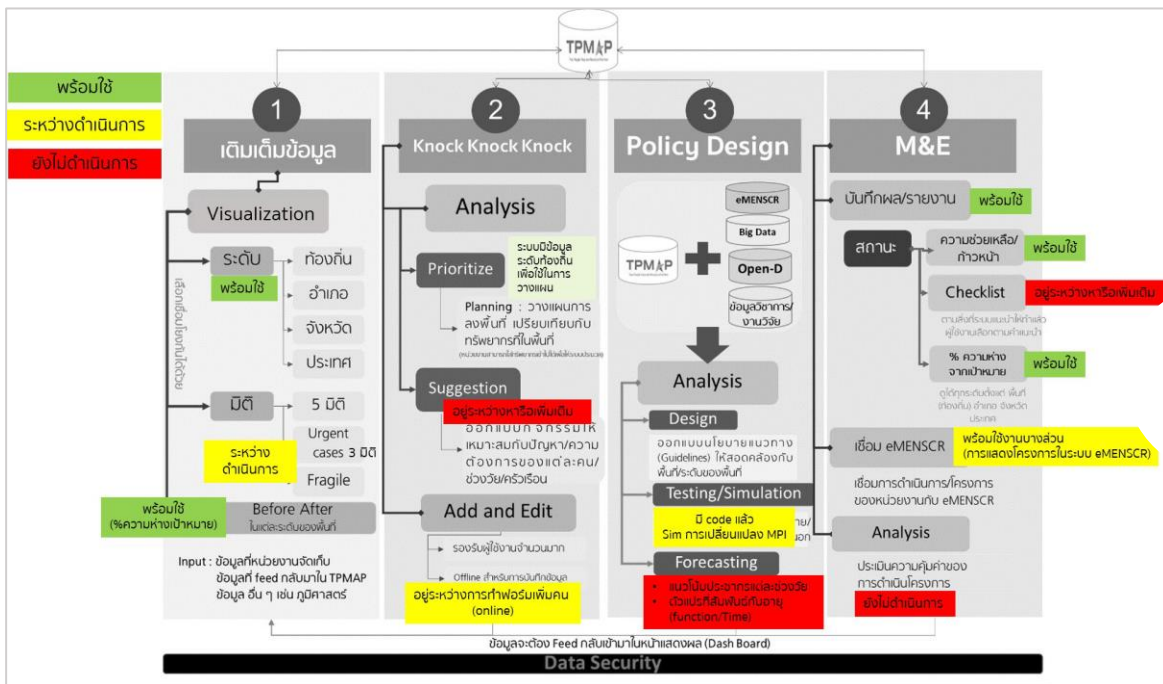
TPMAP

พร้อมใช้

ระหว่างดำเนินการ

ยังไม่ดำเนินการ

1
เติมเต็มข้อมูล

Visualization

ระดับ
พร้อมใช้
ท้องถิ่น
อำเภอ
จังหวัด
ประเทศ

เลือกเชื่อมโยงกันได้ด้วย

มิติ
5 มิติ
Urgent cases 3 มิติ
ระหว่างดำเนินการ
Fragile

พร้อมใช้ (%ความห่างเป้าหมาย)
Before After
ในแต่ละระดับของพื้นที่

Input : ข้อมูลที่หน่วยงานจัดเก็บ
ข้อมูลที่ feed กลับมาใน TPMAP
ข้อมูล อื่น ๆ เช่น ภูมิศาสตร์

2
Knock Knock Knock

Analysis

Prioritize
ระบบมีข้อมูลระดับท้องถิ่นเพื่อใช้ในการวางแผน

Planning : วางแผนการลงพื้นที่ เปรียบเทียบกับทรัพยากรที่ในพื้นที่
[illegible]

Suggestion
อยู่ระหว่างหารือเพิ่มเติม
ออกแบบกิจกรรมให้เหมาะสมกับปัญหา/ความต้องการของแต่ละคน/ช่วงวัย/ครัวเรือน

Add and Edit
รองรับผู้ใช้งานจำนวนมาก
Offline สำหรับการบันทึกข้อมูล
อยู่ระหว่างการทำฟอร์มเพิ่มคน (online)

3
Policy Design

TPMAP
eMENSCR
Big Data
Open-D
ข้อมูลวิชาการ/งานวิจัย

Analysis

Design
ออกแบบนโยบายแนวทาง (Guidelines) ให้สอดคล้องกับพื้นที่/ระดับของพื้นที่

Testing/Simulation
มี code แล้ว
Sim การเปลี่ยนแปลง MPI

Forecasting
• แนวโน้มประชากรแต่ละช่วงวัย
• ตัวแปรที่สัมพันธ์กันอยู่ (function/Time)

4
M&E

บันทึกผล/รายงาน
พร้อมใช้

สถานะ
ความช่วยเหลือ/ก้าวหน้า
พร้อมใช้

Checklist
อยู่ระหว่างหารือเพิ่มเติม
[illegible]

% ความห่างจากเป้าหมาย
พร้อมใช้
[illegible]

เชื่อม eMENSCR
พร้อมใช้งานบางส่วน (การแสดงโครงการในระบบ eMENSCR)
เชื่อมการดำเนินการ/โครงการของหน่วยงานกับ eMENSCR

Analysis
ประเมินความคุ้มค่าของการดำเนินโครงการ
ยังไม่ดำเนินการ

ข้อมูลจะต้อง Feed กลับเข้ามาในหน้าแสดงผล (Dash Board)

Data Security